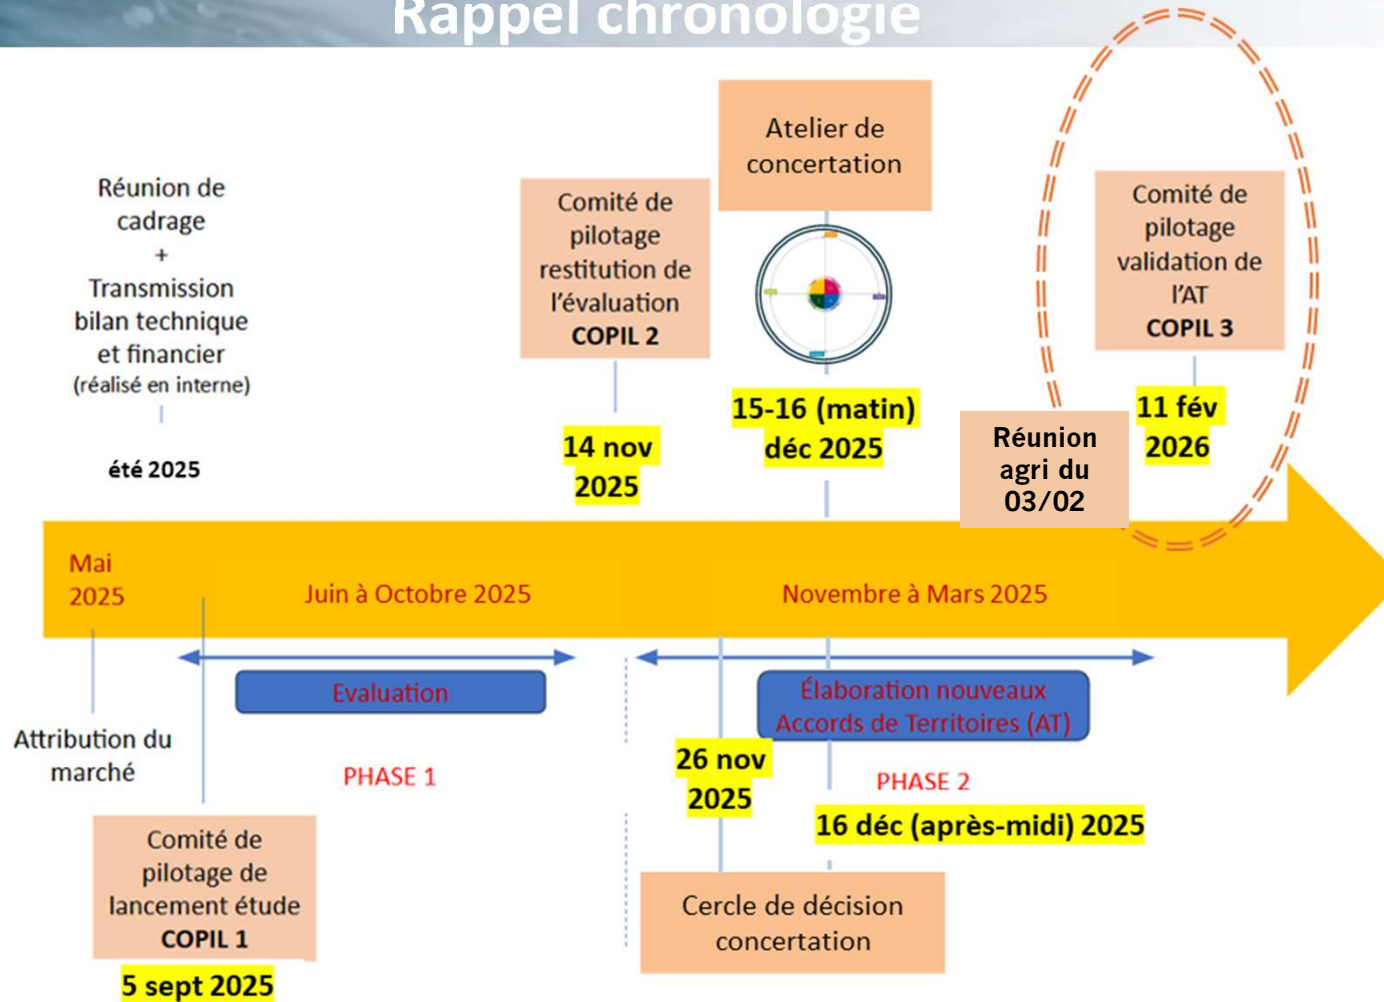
Rappel chronologie

Réunion de cadrage
+
Transmission bilan technique et financier
(réalisé en interne)

été 2025

Comité de pilotage restitution de l'évaluation
COPIL 2

14 nov 2025

Atelier de concertation

15-16 (matin) déc 2025

Réunion agri du 03/02

Comité de pilotage validation de l'AT
COPIL 3

11 fév 2026

Mai 2025

Juin à Octobre 2025

Novembre à Mars 2025

Evaluation

Élaboration nouveaux Accords de Territoires (AT)

Attribution du marché

PHASE 1

26 nov 2025

PHASE 2

16 déc (après-midi) 2025

Comité de pilotage de lancement étude
COPIL 1

5 sept 2025

Cercle de décision concertation